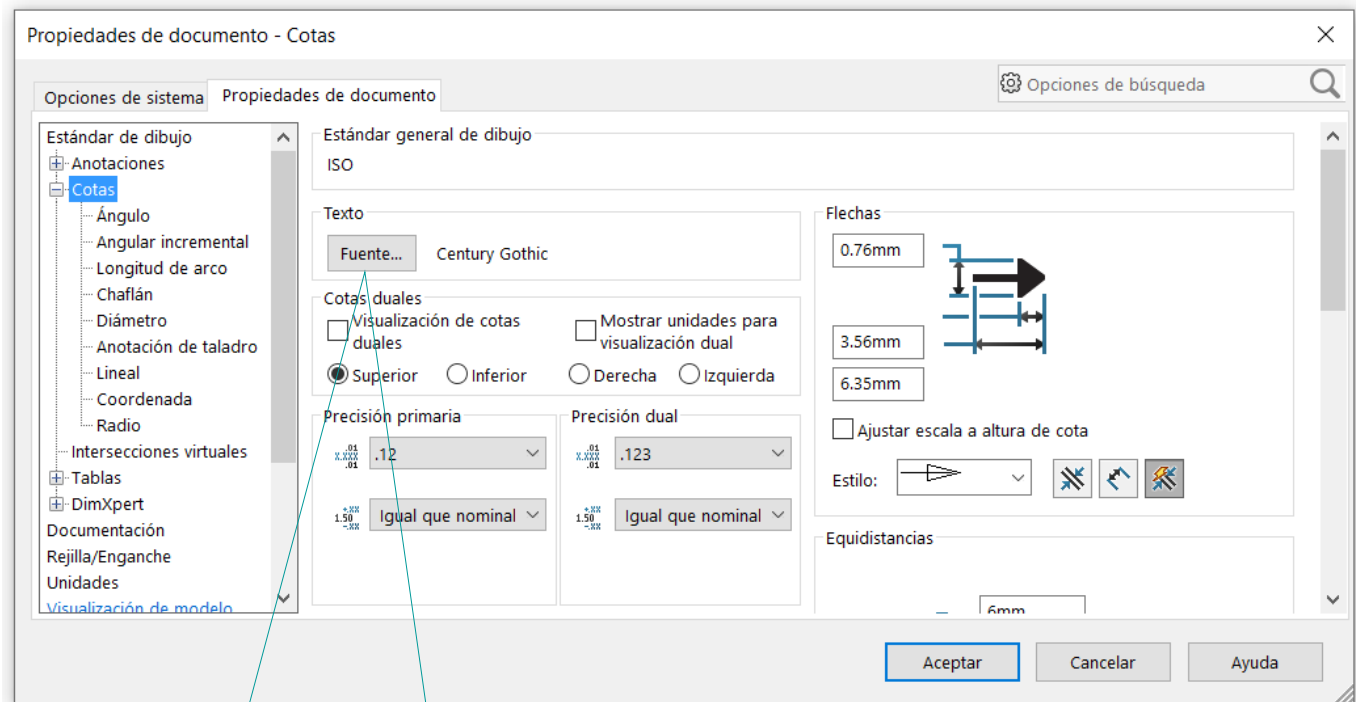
Propiedades de documento - Cotas

Opciones de sistema | Propiedades de documento

Opciones de búsqueda

Estándar de dibujo
Anotaciones
Cotas
Ángulo
Angular incremental
Longitud de arco
Chaflán
Diámetro
Anotación de taladro
Lineal
Coordenada
Radio
Intersecciones virtuales
Tablas
DimXpert
Documentación
Rejilla/Enganche
Unidades
Visualización de modelo

Estándar general de dibujo
ISO

Texto
Fuente... Century Gothic

Cotas duales
Visualización de cotas duales
Mostrar unidades para visualización dual
Superior
Inferior
Derecha
Izquierda

Precisión primaria
.12
Igual que nominal

Precisión dual
.123
Igual que nominal

Flechas
0.76mm
3.56mm
6.35mm
Ajustar escala a altura de cota
Estilo:

Equidistancias
6mm

Aceptar
Cancelar
Ayuda